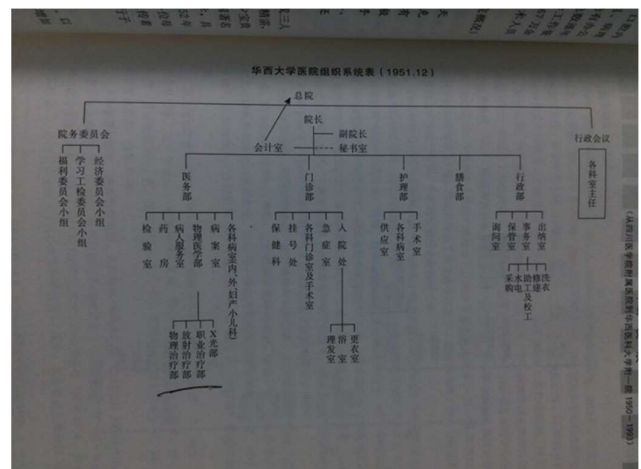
华西大学医院组织系统表（1951.12）

总院

院务委员会

福利委员会小组

学习工检委员会小组

经济委员会小组

院长

副院长

会计室

秘书室

行政会议

各科室主任

医务部

检验室

药房

病人服务部

物理医疗部

病案室

各科病室内、外、妇产、小儿科

X光部

职业治疗部

放射治疗部

物理治疗部

门诊部

保健科

挂号处

各科门诊室及手术室

急症室

入院处

更衣室

沐浴室

理发室

护理部

供应室

各科病室

手术室

膳食部

行政部

询问室

保管室

事务室

出纳室

采购

水电工

勤杂工

修建及校工

洗衣

《从四川医学院到华西医科大学·1950—1985》